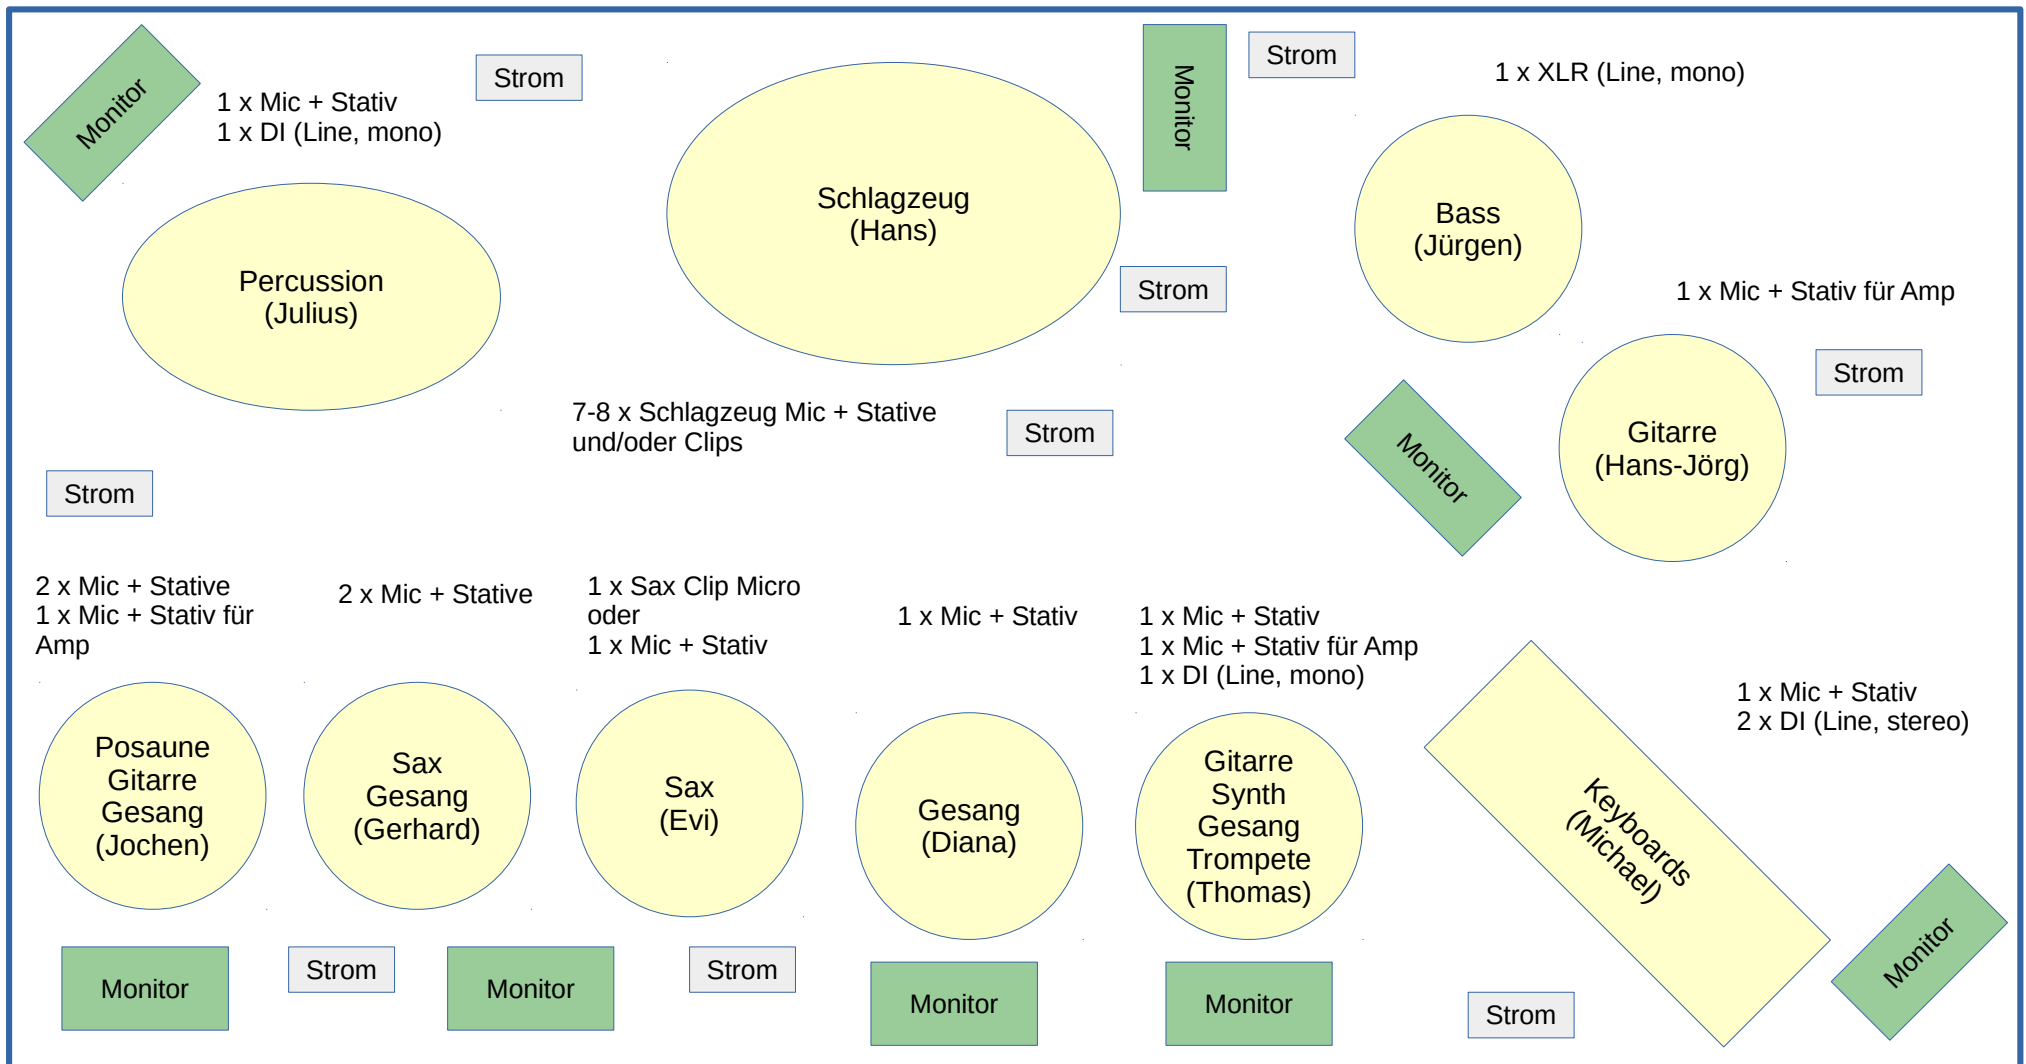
Monitor

1 x Mic + Stativ
1 x DI (Line, mono)

Strom

Schlagzeug
(Hans)

Monitor

Strom

1 x XLR (Line, mono)

Percussion
(Julius)

Strom

Bass
(Jürgen)

1 x Mic + Stativ für Amp

Strom

7-8 x Schlagzeug Mic + Stative
und/oder Clips

Strom

Monitor

Gitarre
(Hans-Jörg)

Strom

2 x Mic + Stative
1 x Mic + Stativ für Amp

2 x Mic + Stative

1 x Sax Clip Micro
oder
1 x Mic + Stativ

1 x Mic + Stativ

1 x Mic + Stativ
1 x Mic + Stativ für Amp
1 x DI (Line, mono)

1 x Mic + Stativ
2 x DI (Line, stereo)

Posaune
Gitarre
Gesang
(Jochen)

Sax
Gesang
(Gerhard)

Sax
(Evi)

Gesang
(Diana)

Gitarre
Synth
Gesang
Trompete
(Thomas)

Keyboards
(Michael)

Monitor

Strom

Monitor

Strom

Monitor

Monitor

Strom

Monitor